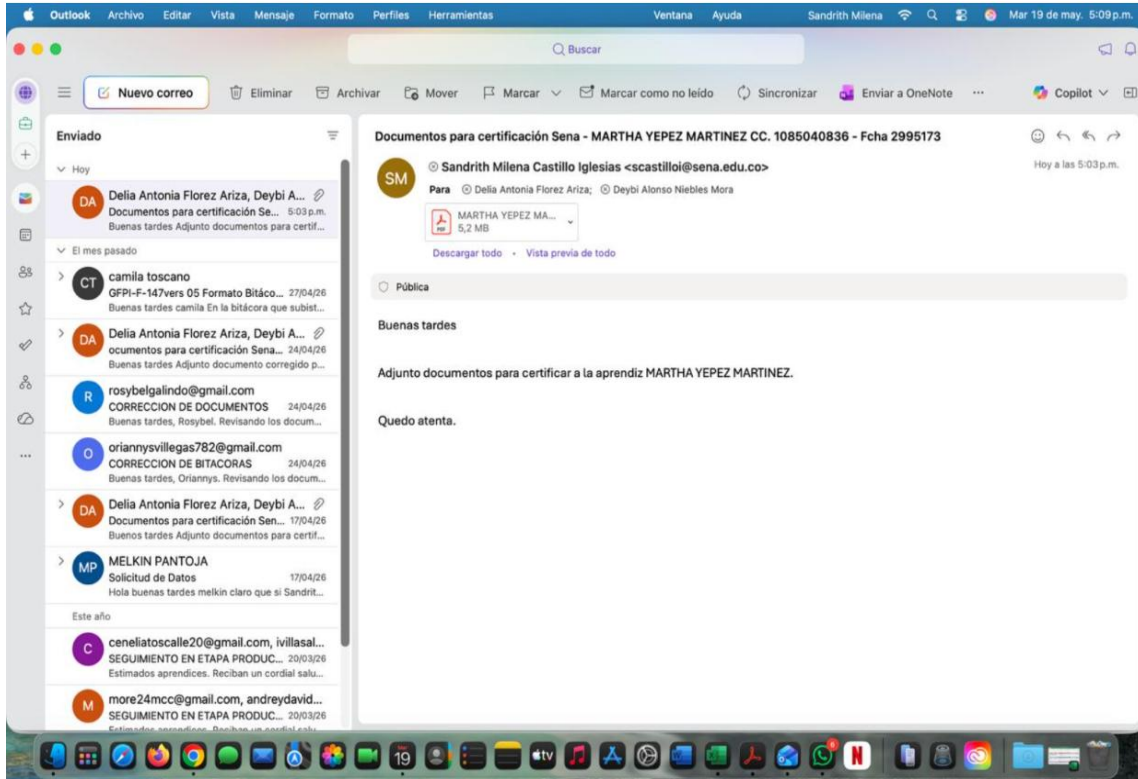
Outlook Archivo Editar Vista Mensaje Formato Perfiles Herramientas Ventana Ayuda Sandrith Milena Mar 19 de may. 5:09 p.m.

Buscar

Nuevo correo Eliminar Archivar Mover Marcar Marcar como no leído Sincronizar Enviar a OneNote ··· Copilot

Enviado

Hoy

DA Delia Antonia Florez Ariza, Deybi A... Documentos para certificación Se... 5:03 p.m. Buenas tardes Adjunto documentos para certif...

El mes pasado

CT camila toscano GFPI-F-147vers 05 Formato Bitáco... 27/04/26 Buenas tardes camila En la bitácora que subist...

DA Delia Antonia Florez Ariza, Deybi A... ocumentos para certificación Sena... 24/04/26 Buenas tardes Adjunto documento corregido p...

R rosybelgalindo@gmail.com CORRECCION DE DOCUMENTOS 24/04/26 Buenas tardes, Rosybel. Revisando los docum...

O oriannysvillegas782@gmail.com CORRECCION DE BITACORAS 24/04/26 Buenas tardes, Oriannys. Revisando los docum...

DA Delia Antonia Florez Ariza, Deybi A... Documentos para certificación Sen... 17/04/26 Buenos tardes Adjunto documentos para certif...

MP MELKIN PANTOJA Solicitud de Datos 17/04/26 Hola buenas tardes melkin claro que si Sandrit...

Este año

C ceneliatoscalle20@gmail.com, ivillasal... SEGUIMIENTO EN ETAPA PRODUC... 20/03/26 Estimados aprendices. Reciban un cordial salu...

M more24mcc@gmail.com, andreydavid... SEGUIMIENTO EN ETAPA PRODUC... 20/03/26 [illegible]

Documentos para certificación Sena - MARTHA YEPEZ MARTINEZ CC. 1085040836 - Fcha 2995173

SM Sandrith Milena Castillo Iglesias <scastilloi@sena.edu.co> Hoy a las 5:03 p.m.

Para Delia Antonia Florez Ariza; Deybi Alonso Niebles Mora

MARTHA YEPEZ MA... 5,2 MB

Descargar todo · Vista previa de todo

Pública

Buenas tardes

Adjunto documentos para certificar a la aprendiz MARTHA YEPEZ MARTINEZ.

Quedo atenta.

19